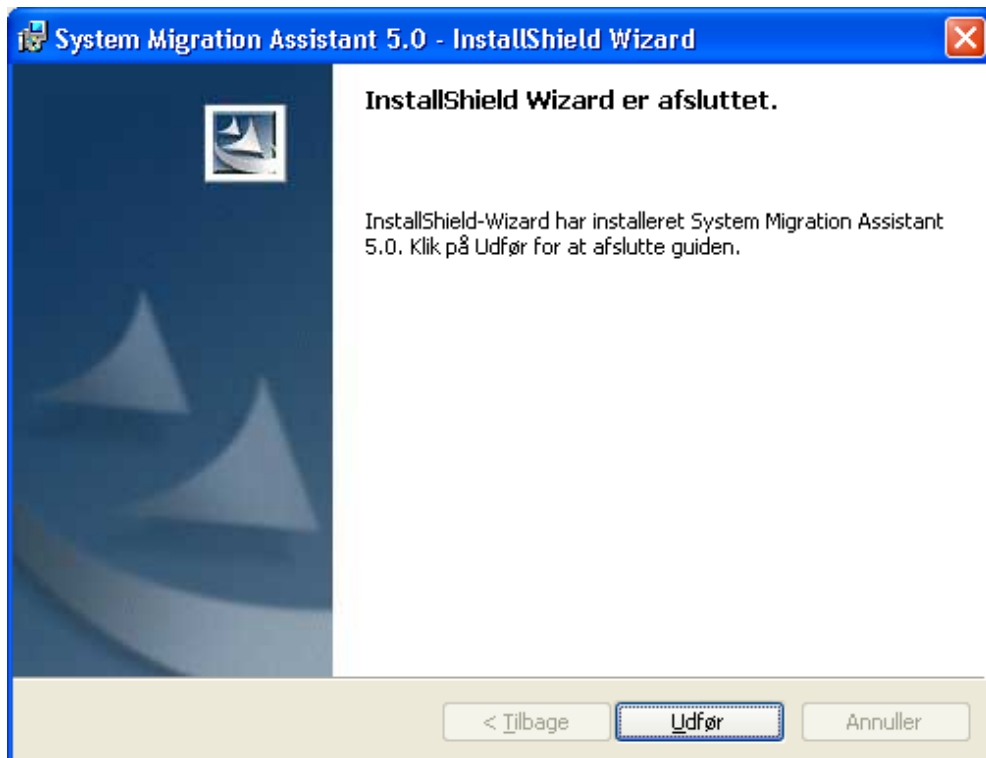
System Migration Assistant 5.0 - InstallShield Wizard

InstallShield Wizard er afsluttet.

InstallShield-Wizard har installeret System Migration Assistant 5.0. Klik på Udfør for at afslutte guiden.

< Tilbage | Udfør | Annuller